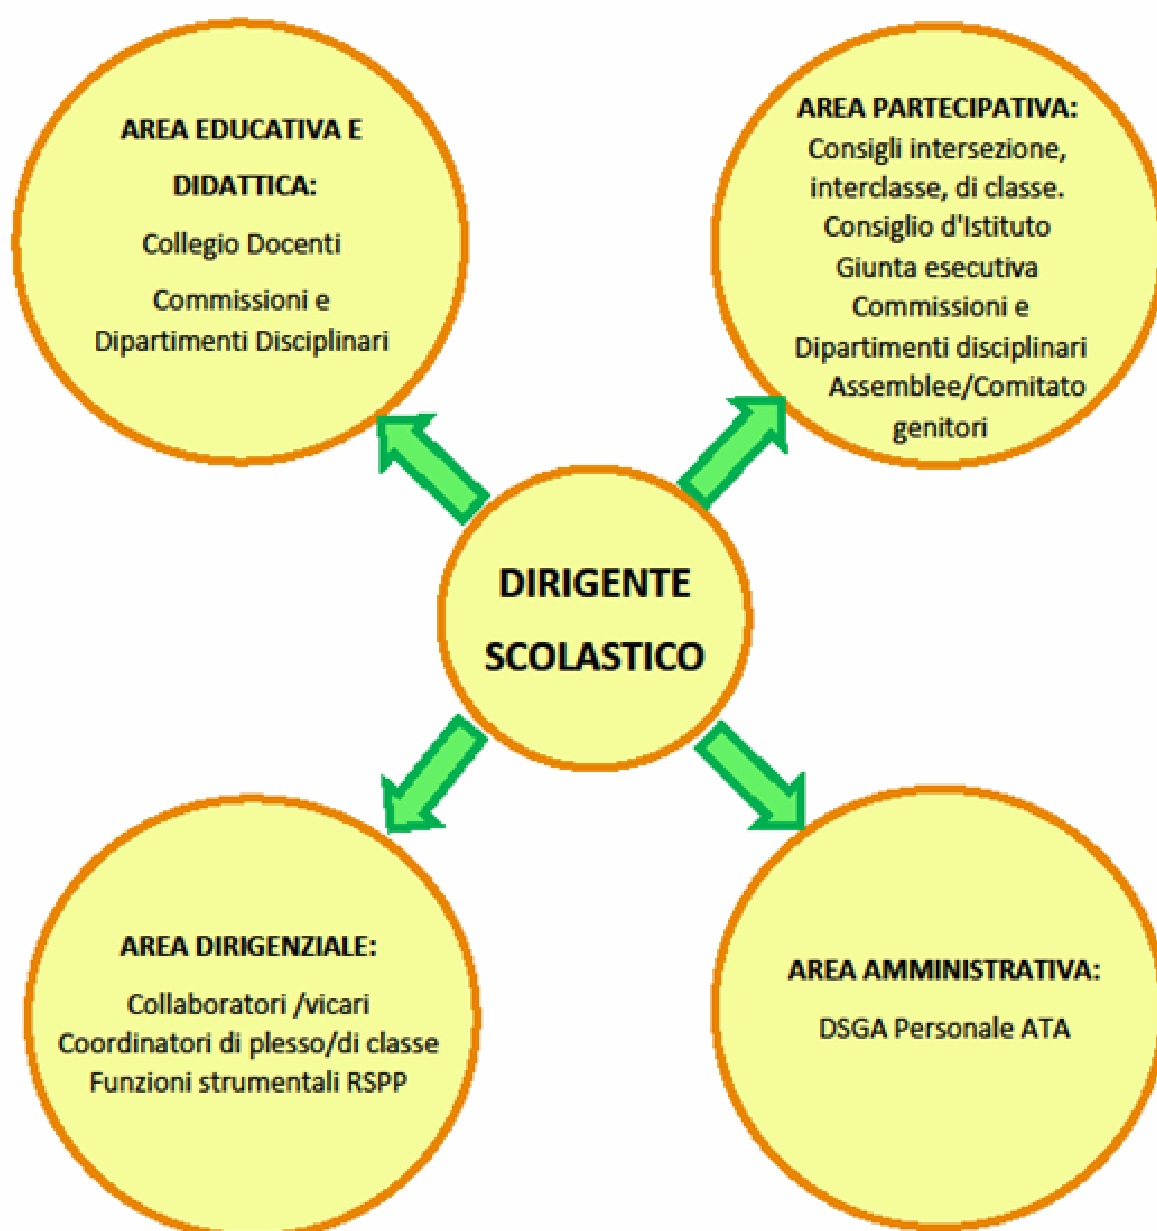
AREA EDUCATIVA E DIDATTICA:

Collegio Docenti

Commissioni e Dipartimenti Disciplinari

AREA PARTECIPATIVA:

Consigli intersezione, interclasse, di classe.

Consiglio d'Istituto

Giunta esecutiva

Commissioni e Dipartimenti disciplinari

Assemblee/Comitato genitori

DIRIGENTE SCOLASTICO

AREA DIRIGENZIALE:

Collaboratori /vicari

Coordinatori di plesso/di classe

Funzioni strumentali RSPP

AREA AMMINISTRATIVA:

DSGA Personale ATA